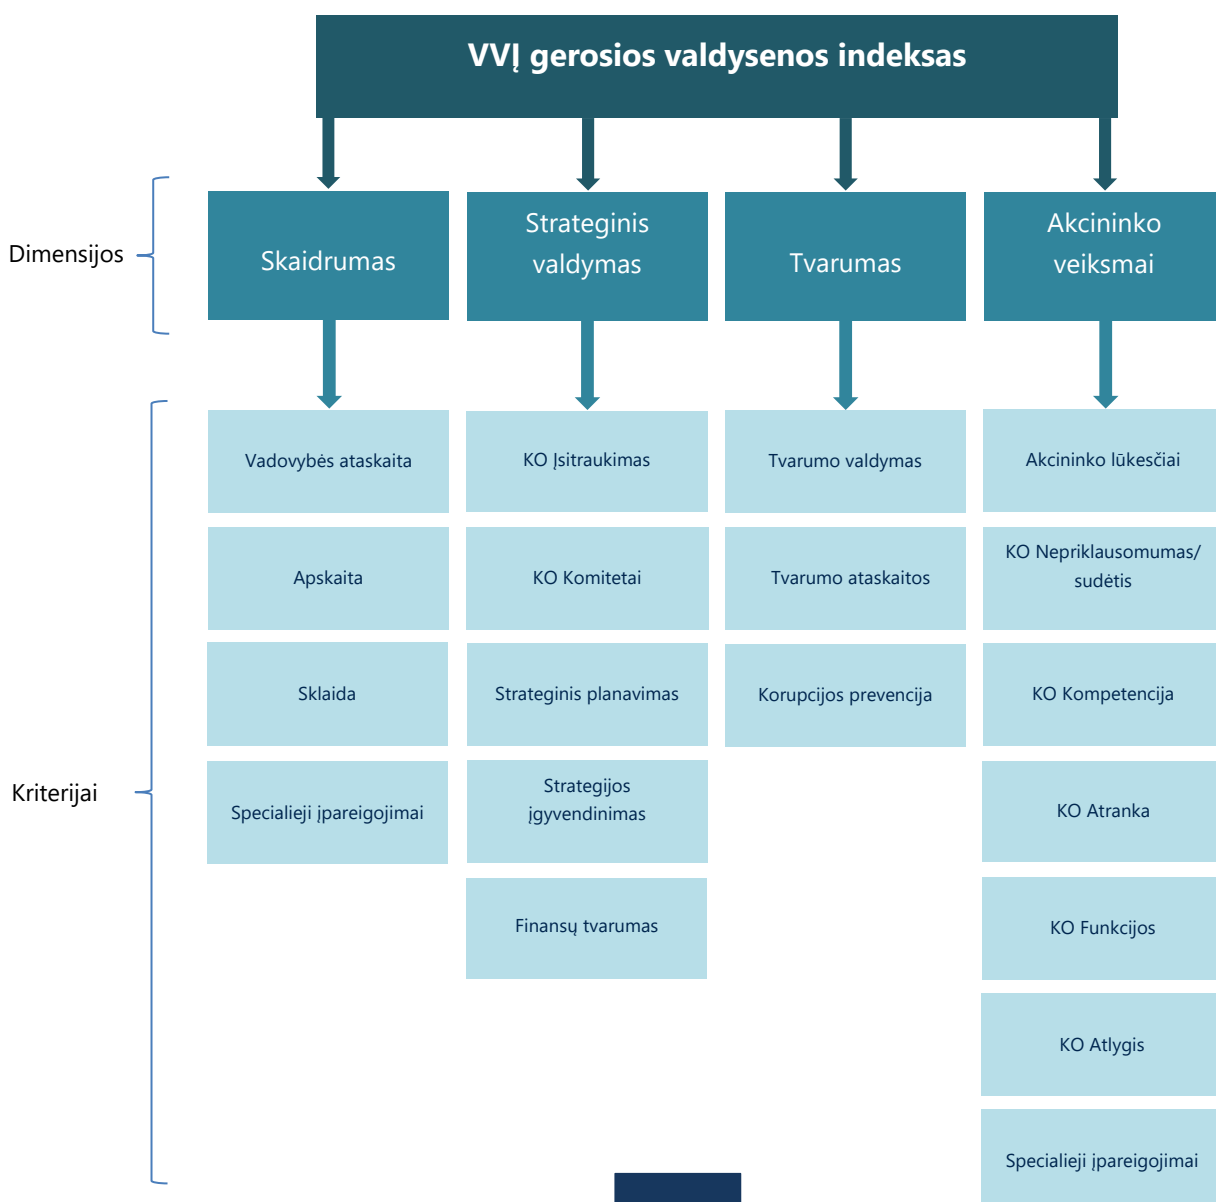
VVĮ gerosios valdysenos indeksas

Dimensijos

Skaidrumas

Strateginis valdymas

Tvarumas

Akcininko veiksmai

Kriterijai

Vadovybės ataskaita

Apskaita

Sklaida

Specialieji įpareigojimai

KO Įsitraukimas

KO Komitetai

Strateginis planavimas

Strategijos įgyvendinimas

Finansų tvarumas

Tvarumo valdymas

Tvarumo ataskaitos

Korupcijos prevencija

Akcininko lūkesčiai

KO Nepriklausomumas/ sudėtis

KO Kompetencija

KO Atranka

KO Funkcijos

KO Atlygis

Specialieji įpareigojimai